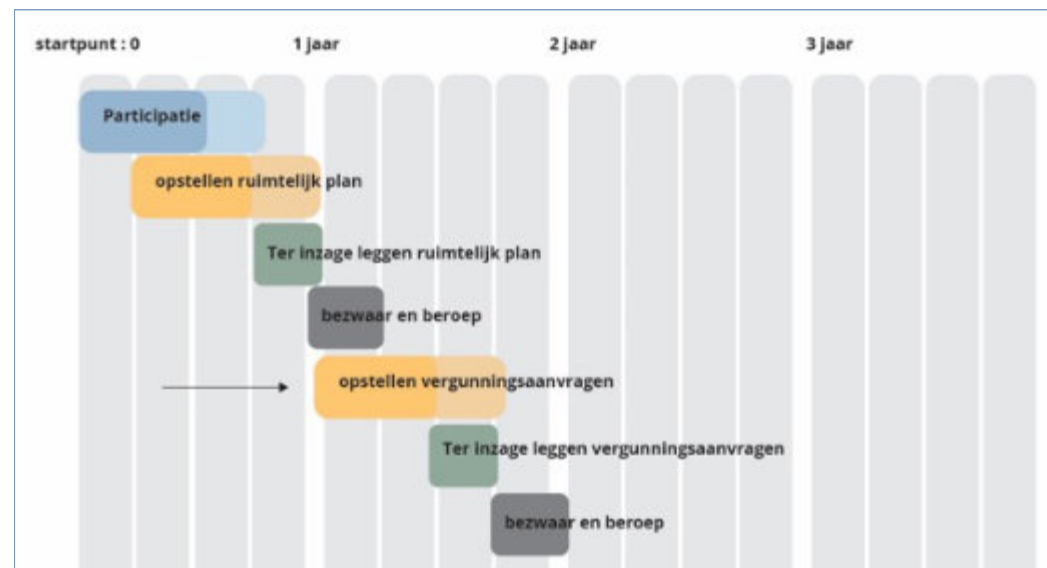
startpunt : 0
1 jaar
2 jaar
3 jaar

Participatie

opstellen ruimtelijk plan

Ter inzage leggen ruimtelijk plan

bezwaar en beroep

opstellen vergunningsaanvragen

Ter inzage leggen vergunningsaanvragen

bezwaar en beroep